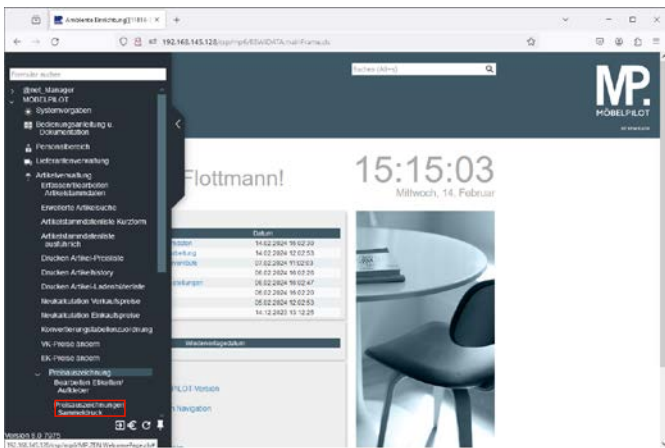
Ambiente Einrichtung [11814] ×  +

192.168.145.128/app/mp6/

Formular suchen

@net_Manager
MÖBELPILOT
Systemvorgaben
Bedienungsanleitung u. Dokumentation
Personalbereich
Lieferantenverwaltung
Artikelverwaltung
Erfassen/Bearbeiten Artikelstammdaten
Erweiterte Artikelsuche
Artikelstammdatenliste Kurzform
Artikelstammdatenliste ausführlich
Drucken Artikel-Preisliste
Drucken Artikelhistory
Drucken Artikel-Ladenhüterliste
Neukalkulation Verkaufspreise
Neukalkulation Einkaufspreise
Konvertierungstabellenzuordnung
VK-Preise ändern
EK-Preise ändern
Preisauszeichnung
Bearbeiten Etiketten/Aufkleber
Preisauszeichnungen Sammeldruck

Version 6.0.7275

Suchen (Alt+s)

MP.
MÖBELPILOT

Flottmann!

15:15:03
Mittwoch, 14. Februar

Datum
14.02.2024 15:02:30
14.02.2024 12:02:53
07.02.2024 11:02:03
06.02.2024 16:02:26
06.02.2024 16:02:47
06.02.2024 16:02:30
05.02.2024 12:02:53
14.12.2023 13:12:25

Wiedervorlagedatum

PILOT-Version
navigation